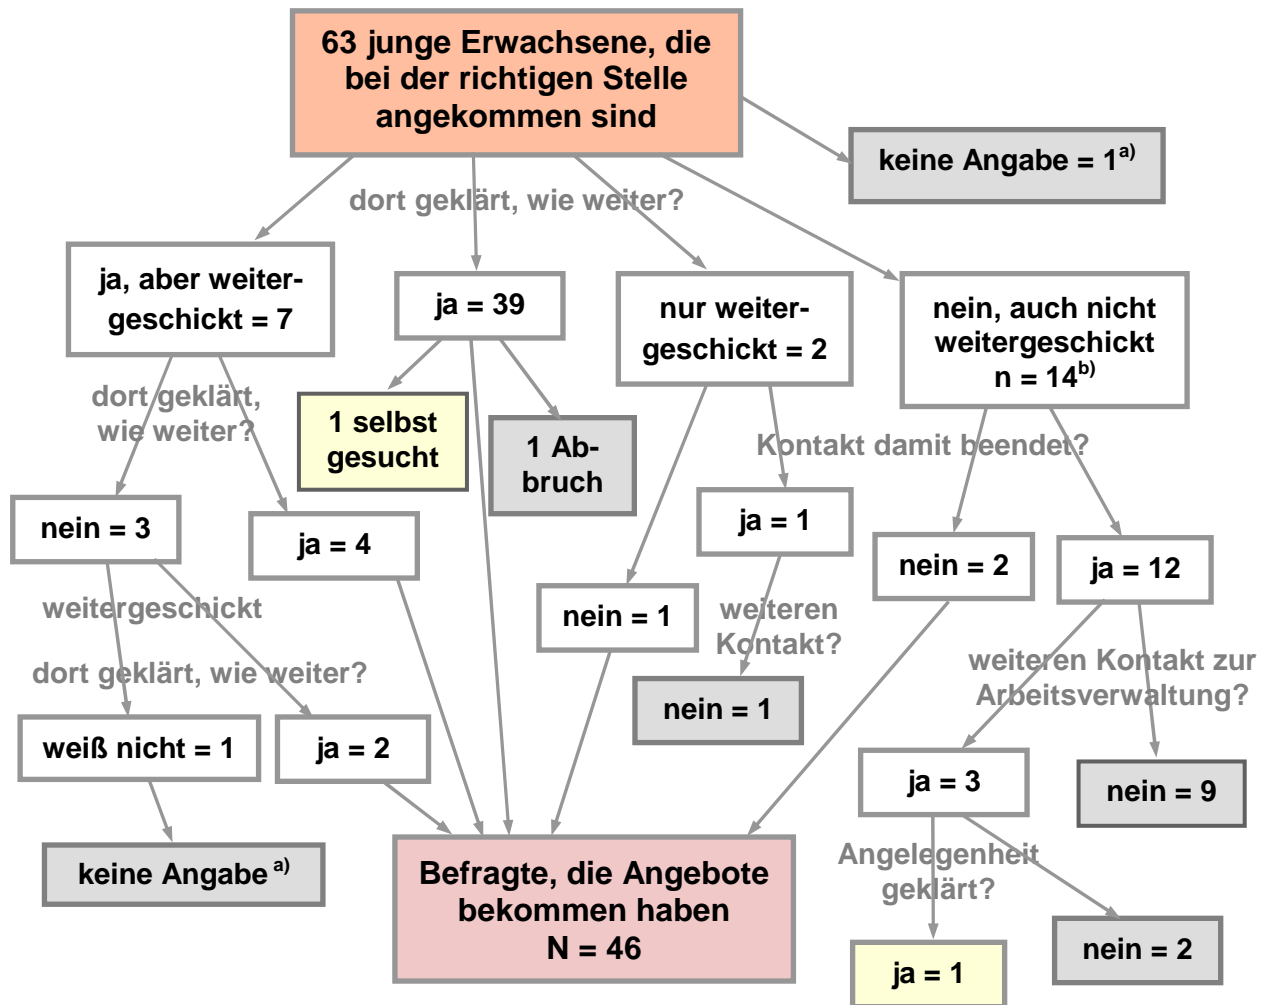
63 junge Erwachsene, die bei der richtigen Stelle angekommen sind

keine Angabe = 1$^{a)}$

dort geklärt, wie weiter?

ja, aber weitergeschickt = 7

ja = 39

nur weitergeschickt = 2

nein, auch nicht weitergeschickt n = 14$^{b)}$

dort geklärt, wie weiter?

1 selbst gesucht

1 Abbruch

Kontakt damit beendet?

nein = 3

ja = 4

ja = 1

nein = 2

ja = 12

weitergeschickt

nein = 1

weiteren Kontakt?

dort geklärt, wie weiter?

weiteren Kontakt zur Arbeitsverwaltung?

nein = 1

weiß nicht = 1

ja = 2

ja = 3

nein = 9

keine Angabe$^{a)}$

Befragte, die Angebote bekommen haben N = 46

Angelegenheit geklärt?

nein = 2

ja = 1